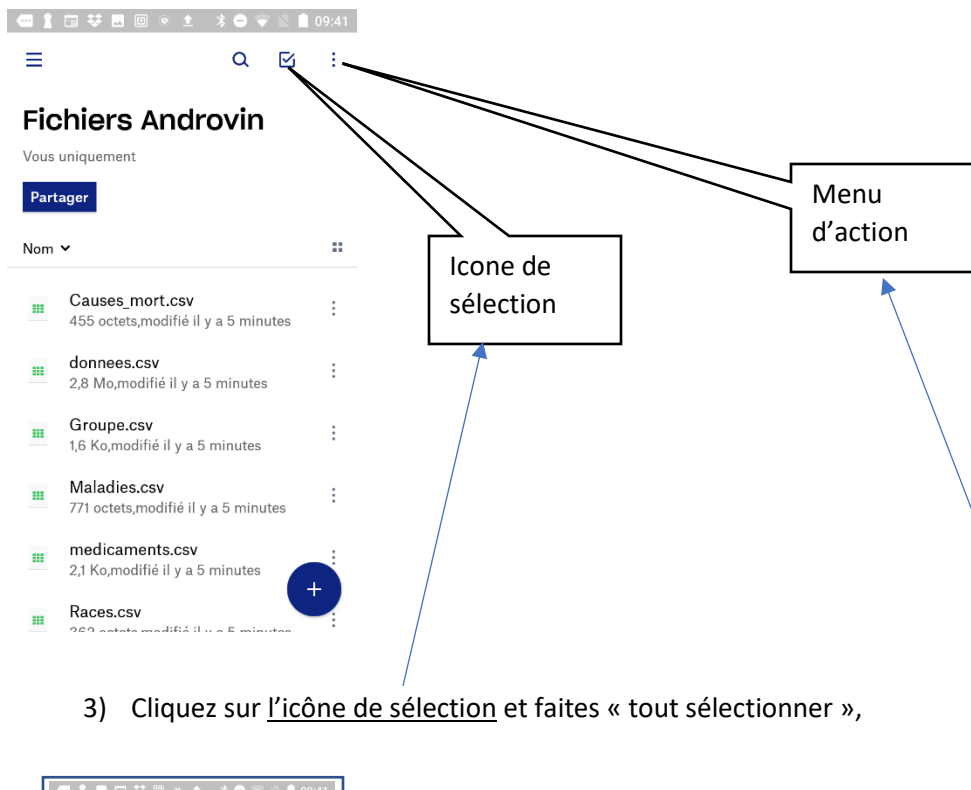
09:41

Fichiers Androvin

Vous uniquement

Partager

Nom

Causes_mort.csv
455 octets,modifié il y a 5 minutes

donnees.csv
2,8 Mo,modifié il y a 5 minutes

Groupe.csv
1,6 Ko,modifié il y a 5 minutes

Maladies.csv
771 octets,modifié il y a 5 minutes

medicaments.csv
2,1 Ko,modifié il y a 5 minutes

Races.csv
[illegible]

Icone de sélection

Menu d'action

3) Cliquez sur l'icône de sélection et faites « tout sélectionner »,

09:41